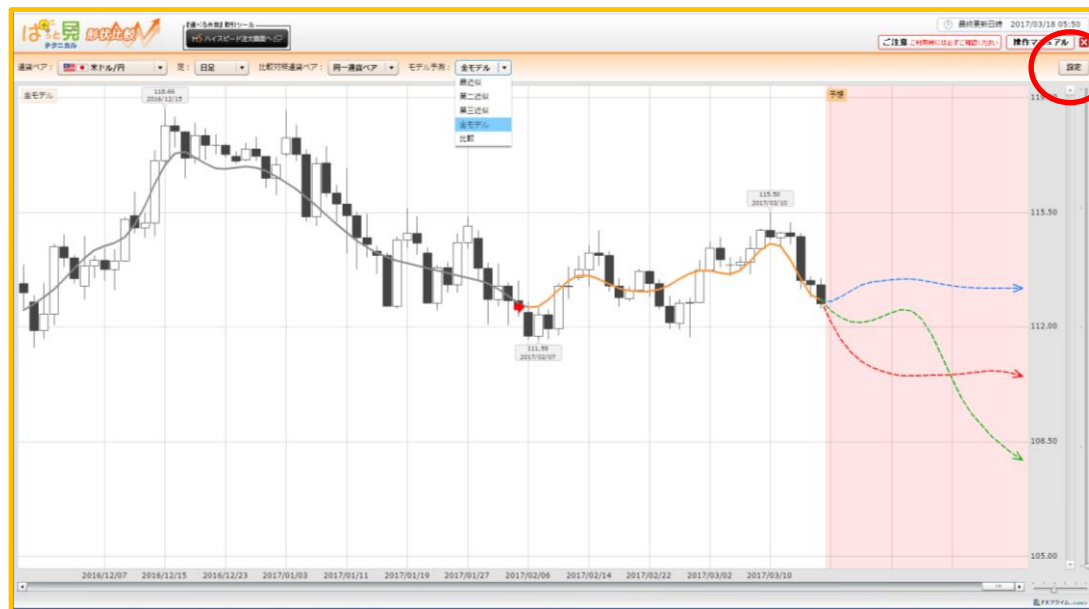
ぱっと見 テクニカル 形状比較

【選べる外為】取引ツール
ハイスピード注文画面へ

最終更新日時 2017/03/18 05:50

ご注意 ご利用時には必ずご確認ください

操作マニュアル

通貨ペア： 米ドル/円
足： 日足
比較対象通貨ペア： 同一通貨ペア
モデル手法： 全モデル

最近似
第二近似
第三近似
全モデル
比較

設定

全モデル

予想

118.66
2016/12/15

115.50
2017/03/10

111.59
2017/02/07

115.50
112.00
108.50
105.00

2016/12/07 2016/12/15 2016/12/23 2017/01/03 2017/01/11 2017/01/19 2017/01/27 2017/02/06 2017/02/14 2017/02/22 2017/03/02 2017/03/10

FXプライム